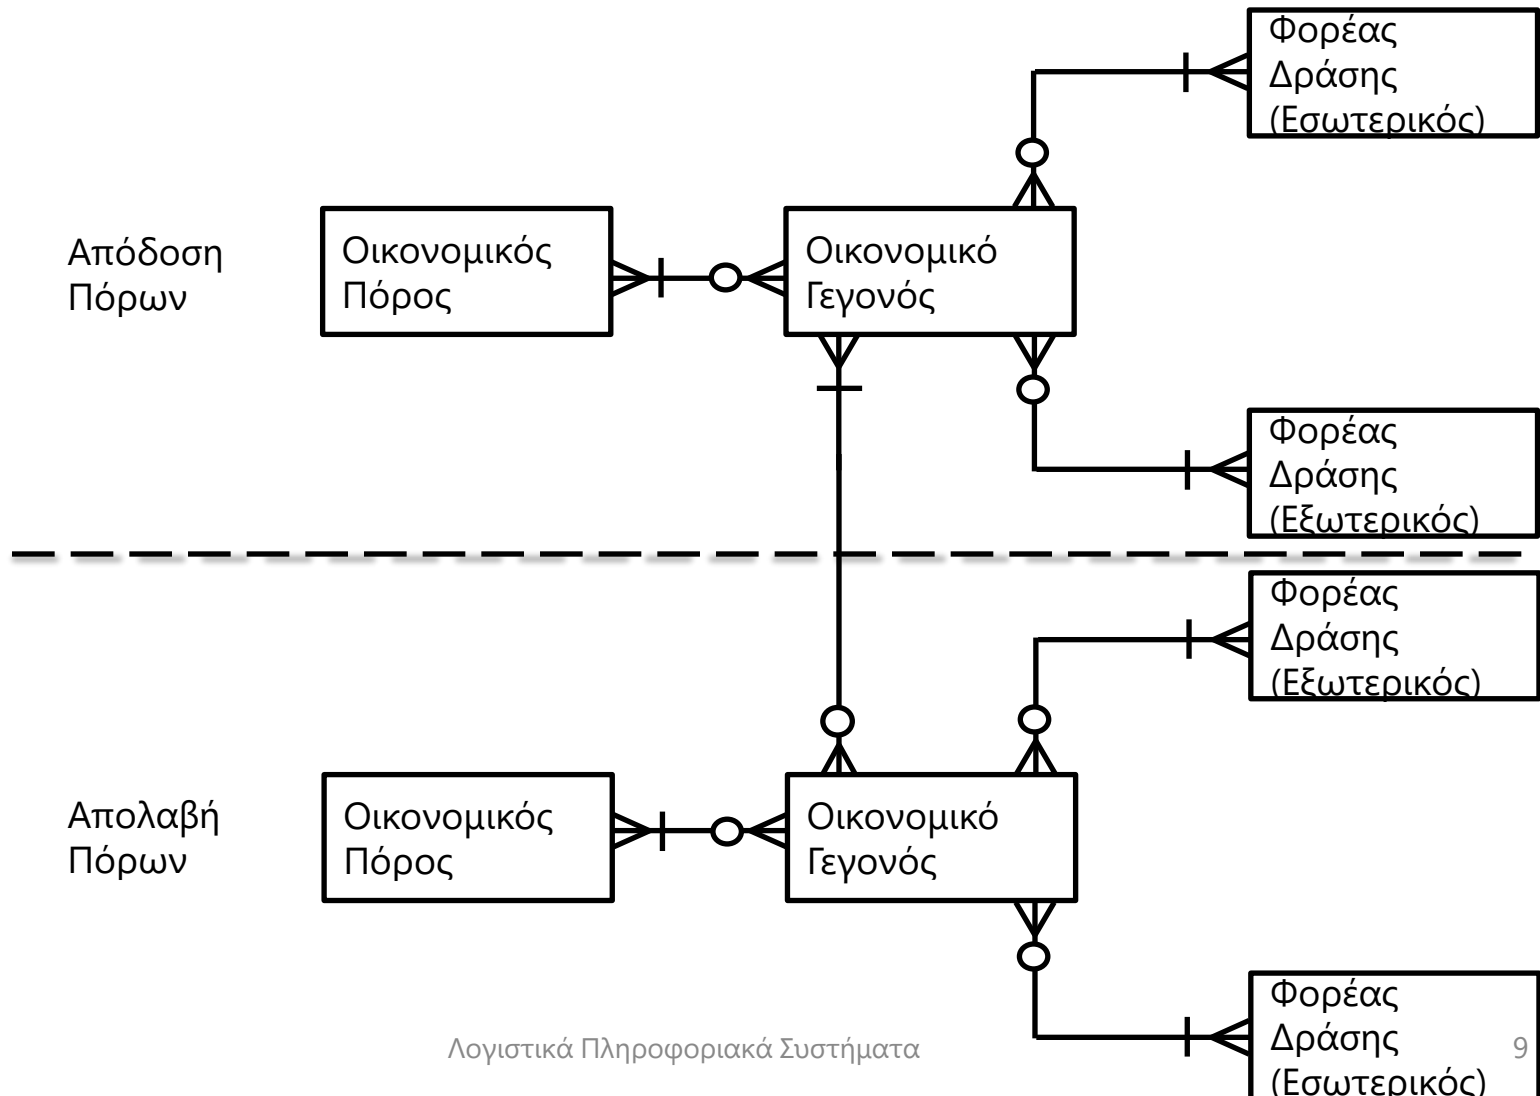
Φορέας Δράσης (Εσωτερικός)

Απόδοση Πόρων

Οικονομικός Πόρος

Οικονομικό Γεγονός

Φορέας Δράσης (Εξωτερικός)

Φορέας Δράσης (Εξωτερικός)

Απολαβή Πόρων

Οικονομικός Πόρος

Οικονομικό Γεγονός

Φορέας Δράσης (Εσωτερικός)

Λογιστικά Πληροφοριακά Συστήματα

9